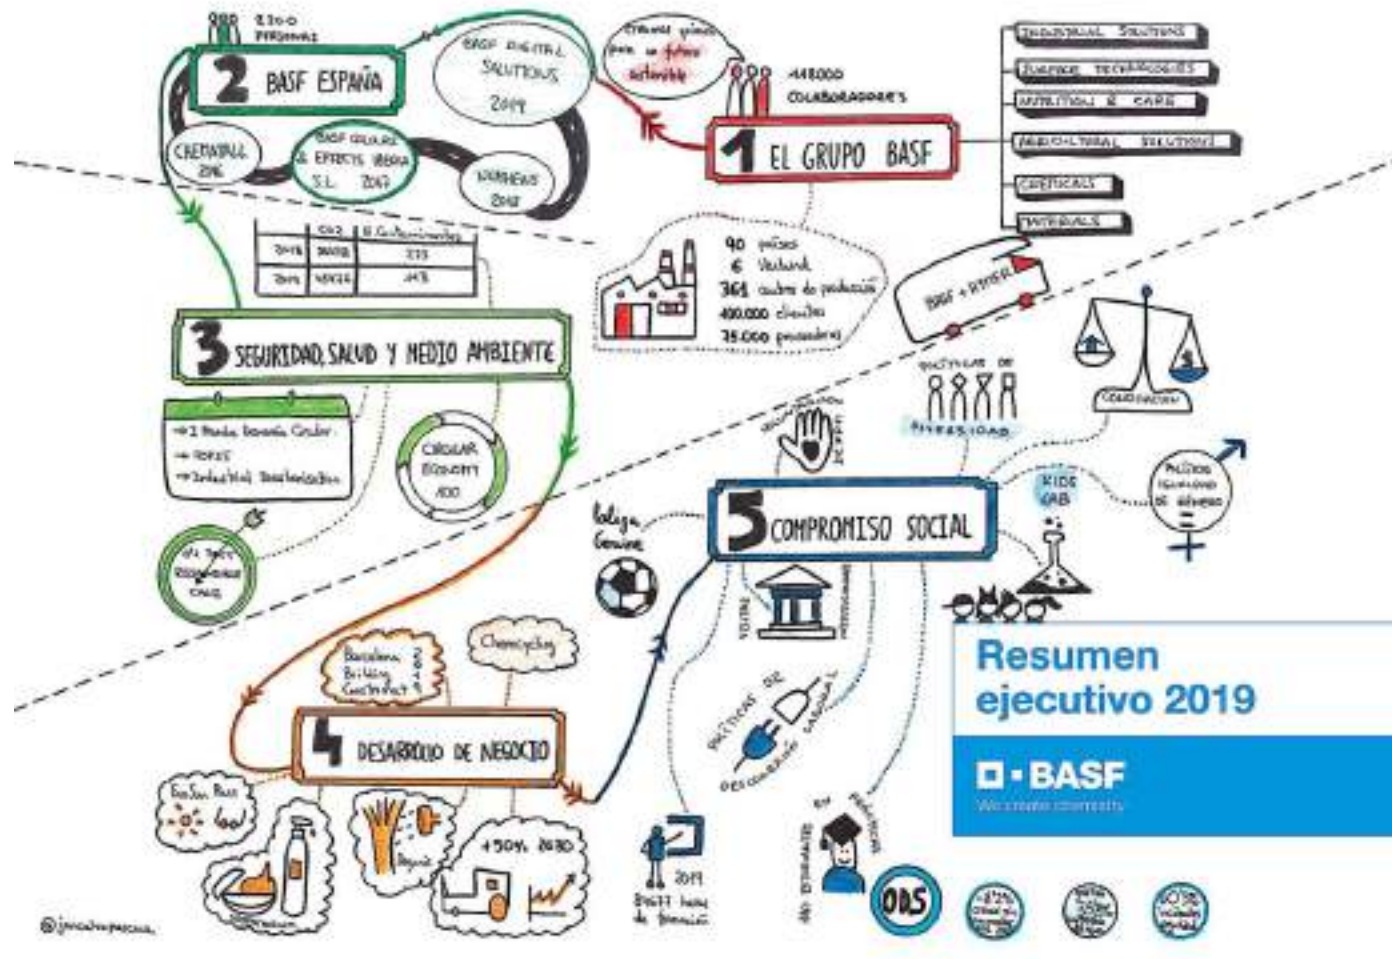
2.200 PERSONAS

2 BASF ESPAÑA

BASF DIGITAL SOLUTIONS 2019

CHEMETALL 2016

BASF COLOURS & EFFECTS IBERIA S.L. 2017

WINTERSHALL 2017

Creamos química para un futuro sostenible

118.000 COLABORADORES

1 EL GRUPO BASF

INDUSTRIAL SOLUTIONS
SURFACE TECHNOLOGIES
NUTRITION & CARE
AGRICULTURAL SOLUTIONS
CHEMICALS
MATERIALS

90 países
€ Volumen
361 centros de producción
400.000 clientes
75.000 proveedores

BASF + RIVER

| | CO2 | E. Consumo |
|---|---|---|
| 2018 | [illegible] | 333 |
| 2019 | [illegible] | 343 |

3 SEGURIDAD, SALUD Y MEDIO AMBIENTE

→ 1 Planta Economía Circular
→ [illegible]
→ Industrial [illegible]

CIRCULAR ECONOMY 100

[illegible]

POLÍTICAS DE DIVERSIDAD

CONCILIACIÓN

POLÍTICA IGUALDAD DE GÉNERO

KIDS LAB

5 COMPROMISO SOCIAL

Voluntariado

LaLiga Genuine

VISITAS

POLÍTICAS DE DESCONEXIÓN LABORAL

ESTUDIANTES EN PRÁCTICAS

ODS

Barcelona Building Construct 2019

Chemcycling

4 DESARROLLO DE NEGOCIO

+50% 2030

2019 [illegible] horas de formación

Resumen ejecutivo 2019

BASF
We create chemistry

@joncadespascual